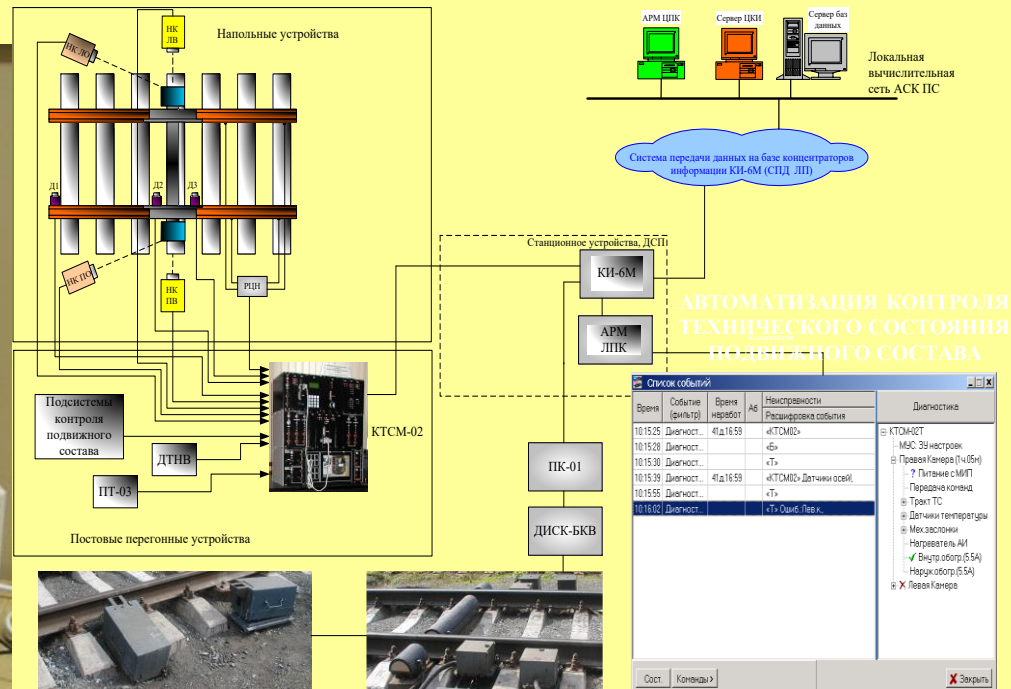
АРМ ЦПК
Сервер ЦКИ
Сервер баз данных
Локальная вычислительная сеть АСК ПС

Напольные устройства
НК ЛВ
НК ЛО
Д1
Д2
Д3
НК ПО
НК ПВ
РЦН

Система передачи данных на базе концентраторов информации КИ-6М (СПД ЛП)

Станционное устройства, ДСП
КИ-6М
АРМ ЛПК

АВТОМАТИЗАЦИЯ КОНТРОЛЯ ТЕХНИЧЕСКОГО СОСТОЯНИЯ ПОДВИЖНОГО СОСТАВА

Подсистемы контроля подвижного состава
ДТНВ
ПТ-03
КТСМ-02
Постовые перегонные устройства

ПК-01
ДИСК-БКВ

Список событий

| Время | Событие (фильтр) | Время наработ | Ав | Неисправности / Расшифровка события |
|---|---|---|---|---|
| 10:15:25 | Диагност... | 41д.16:59 | | «КТСМ02» |
| 10:15:28 | Диагност... | | | «Б» |
| 10:15:30 | Диагност... | | | «Т» |
| 10:15:39 | Диагност... | 41д.16:59 | | «КТСМ02» Датчики осей; |
| 10:15:55 | Диагност... | | | «Т» |
| 10:16:02 | Диагност... | | | «Т» Ошиб.:Лев.к... |

Диагностика
КТСМ-02Т
МУС: ЗУ настроек
Правая Камера (1ч.05н)
? Питание с МИП
Передача команд
Тракт ТС
Датчики температуры
Мех.заслонки
Нагреватель АИ
✓ Внутр.обогр.(5.5А)
Наруж.обогр.(5.5А)
✗ Левая Камера

Сост.
Команды
Закрыть